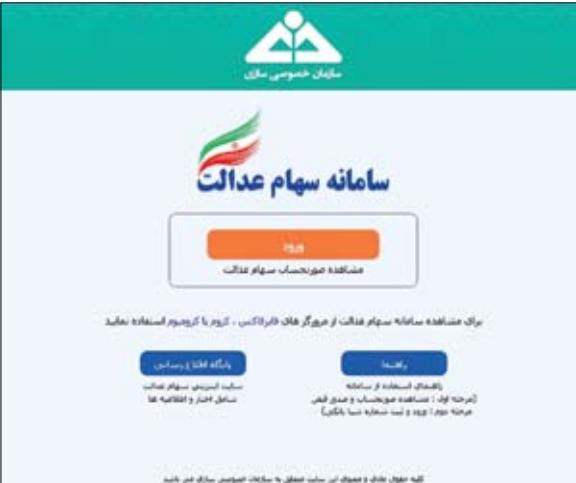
سازمان خصوصی سازی

سامانه سهام عدالت

ورود

مشاهده صورتحساب سهام عدالت

برای مشاهده سامانه سهام عدالت از مرورگر های فایرفاکس - کروم یا کرومیوم استفاده نمایید

راهنما

راهنمای استفاده از سامانه
(مرحله اول : مشاهده صورتحساب و صدور قبض
مرحله دوم : ورود و ثبت شماره شبا بانکی)

پایگاه اطلاع رسانی

سایت اینترنتی سهام عدالت
شامل اخبار و اطلاعیه ها

کلیه حقوق مادی و معنوی این سایت متعلق به سازمان خصوصی سازی می باشد